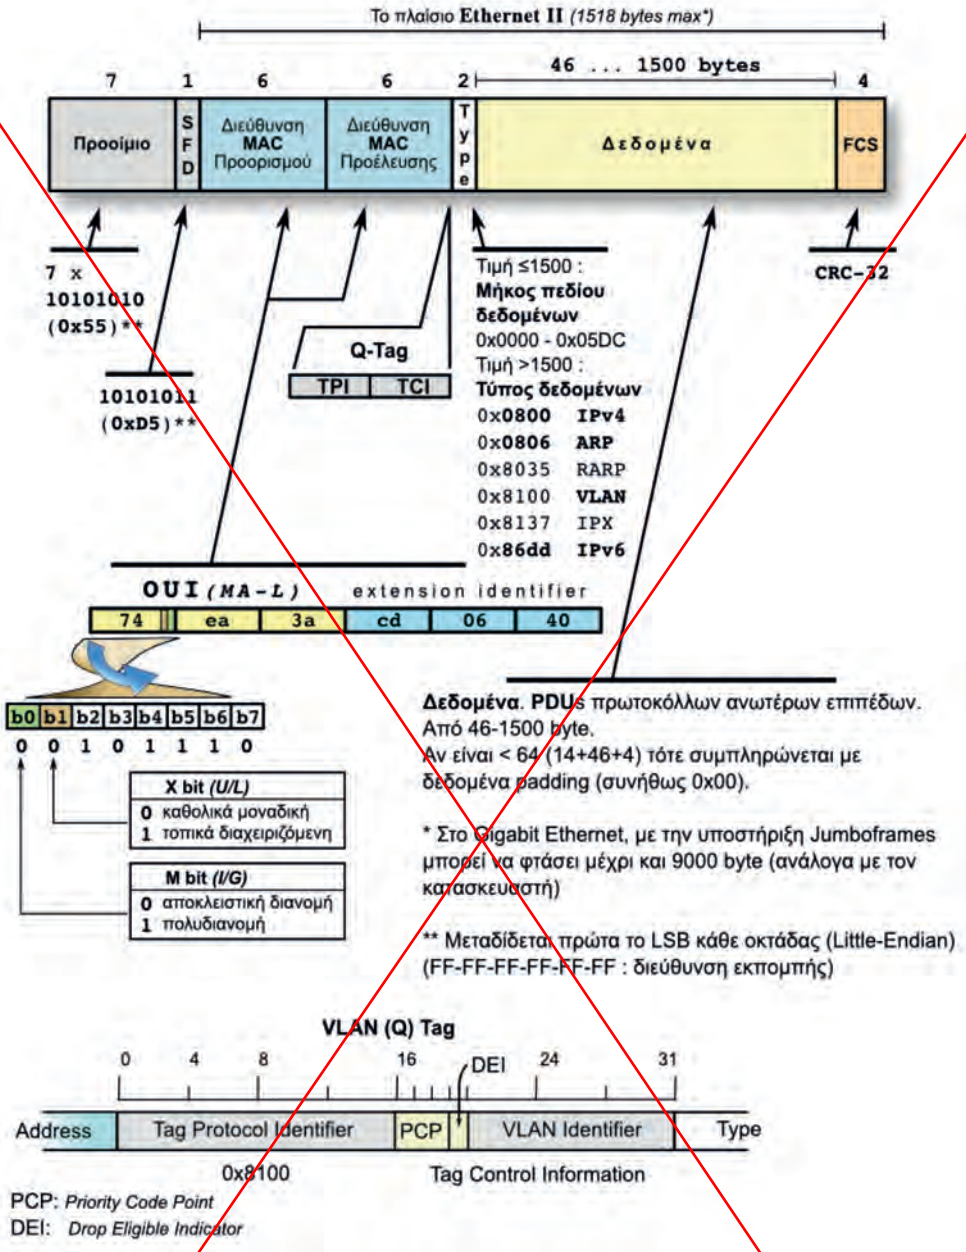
Το πλαίσιο Ethernet II (1518 bytes max*)

7 1 6 6 2 46 ... 1500 bytes 4

Προοίμιο S F D Διεύθυνση MAC Προορισμού Διεύθυνση MAC Προέλευσης T y p e Δεδομένα FCS

7 x 10101010 (0x55)**

10101011 (0xD5)**

Q-Tag
TPI TCI

Τιμή ≤1500 : Μήκος πεδίου δεδομένων 0x0000 - 0x05DC
Τιμή >1500 : Τύπος δεδομένων

| 0x0800 | IPv4 |
|---|---|
| 0x0806 | ARP |
| 0x8035 | RARP |
| 0x8100 | VLAN |
| 0x8137 | IPX |
| 0x86dd | IPv6 |

CRC-32

OUI (MA-L) extension identifier

| 74 | ea | 3a | cd | 06 | 40 |
|---|---|---|---|---|---|

| b0 | b1 | b2 | b3 | b4 | b5 | b6 | b7 |
|---|---|---|---|---|---|---|---|
| 0 | 0 | 1 | 0 | 1 | 1 | 1 | 0 |

X bit (U/L)
0 καθολικά μοναδική
1 τοπικά διαχειριζόμενη

M bit (I/G)
0 αποκλειστική διανομή
1 πολυδιανομή

Δεδομένα. PDUs πρωτοκόλλων ανωτέρων επιπέδων. Από 46-1500 byte.
Αν είναι < 64 (14+46+4) τότε συμπληρώνεται με δεδομένα padding (συνήθως 0x00).

* Στο Gigabit Ethernet, με την υποστήριξη Jumboframes μπορεί να φτάσει μέχρι και 9000 byte (ανάλογα με τον κατασκευαστή)

** Μεταδίδεται πρώτα το LSB κάθε οκτάδας (Little-Endian)
(FF-FF-FF-FF-FF-FF : διεύθυνση εκπομπής)

VLAN (Q) Tag
0 4 8 16 DEI 24 31
Address Tag Protocol Identifier PCP VLAN Identifier Type
0x8100 Tag Control Information

PCP: Priority Code Point
DEI: Drop Eligible Indicator